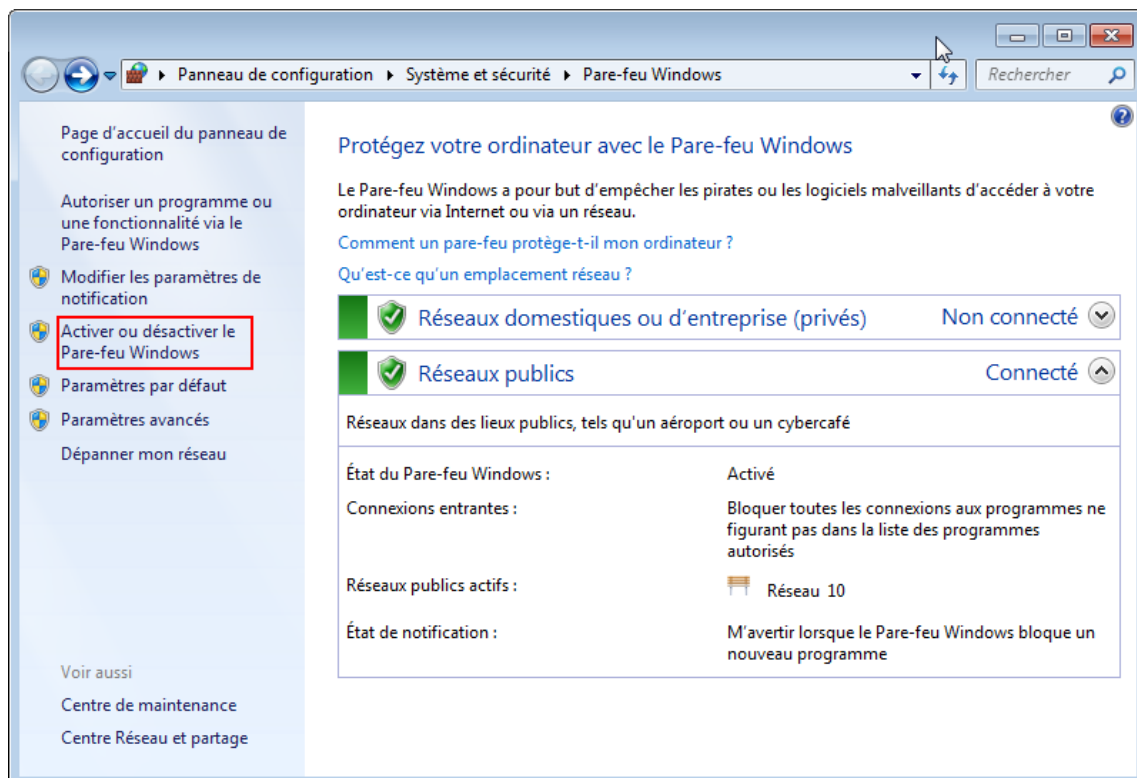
Panneau de configuration ▸ Système et sécurité ▸ Pare-feu Windows

Rechercher

Page d'accueil du panneau de configuration

Autoriser un programme ou une fonctionnalité via le Pare-feu Windows

Modifier les paramètres de notification

Activer ou désactiver le Pare-feu Windows

Paramètres par défaut

Paramètres avancés

Dépanner mon réseau

Voir aussi

Centre de maintenance

Centre Réseau et partage

Protégez votre ordinateur avec le Pare-feu Windows

Le Pare-feu Windows a pour but d'empêcher les pirates ou les logiciels malveillants d'accéder à votre ordinateur via Internet ou via un réseau.

Comment un pare-feu protège-t-il mon ordinateur ?

Qu'est-ce qu'un emplacement réseau ?

Réseaux domestiques ou d'entreprise (privés) Non connecté

Réseaux publics Connecté

Réseaux dans des lieux publics, tels qu'un aéroport ou un cybercafé

| | |
|---|---|
| État du Pare-feu Windows : | Activé |
| Connexions entrantes : | Bloquer toutes les connexions aux programmes ne figurant pas dans la liste des programmes autorisés |
| Réseaux publics actifs : | Réseau 10 |
| État de notification : | M'avertir lorsque le Pare-feu Windows bloque un nouveau programme |